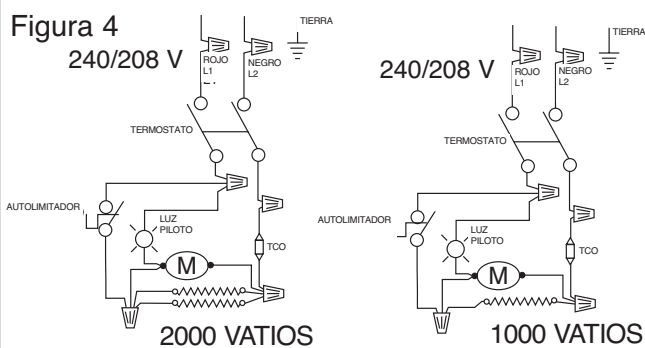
Figura 4

240/208 V

ROJO
L1

NEGRO
L2

TIERRA

TERMOSTATO

AUTOLIMITADOR

LUZ
PILOTO

M

TCO

2000 VATIOS

240/208 V

ROJO
L1

NEGRO
L2

TIERRA

TERMOSTATO

AUTOLIMITADOR

LUZ
PILOTO

M

TCO

1000 VATIOS